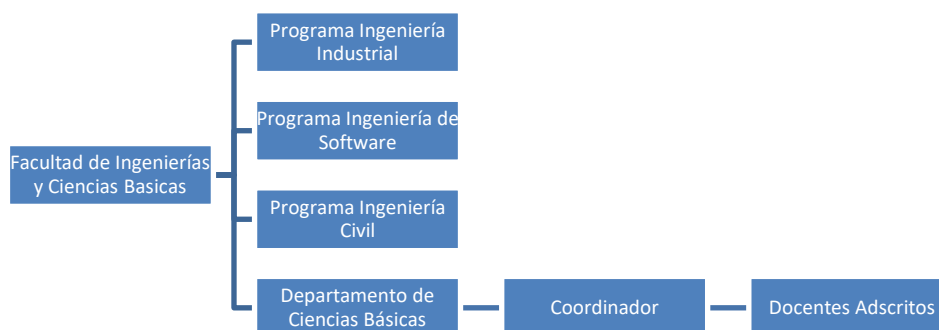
Facultad de Ingenierías y Ciencias Basicas

Programa Ingeniería Industrial

Programa Ingeniería de Software

Programa Ingeniería Civil

Departamento de Ciencias Básicas

Coordinador

Docentes Adscritos